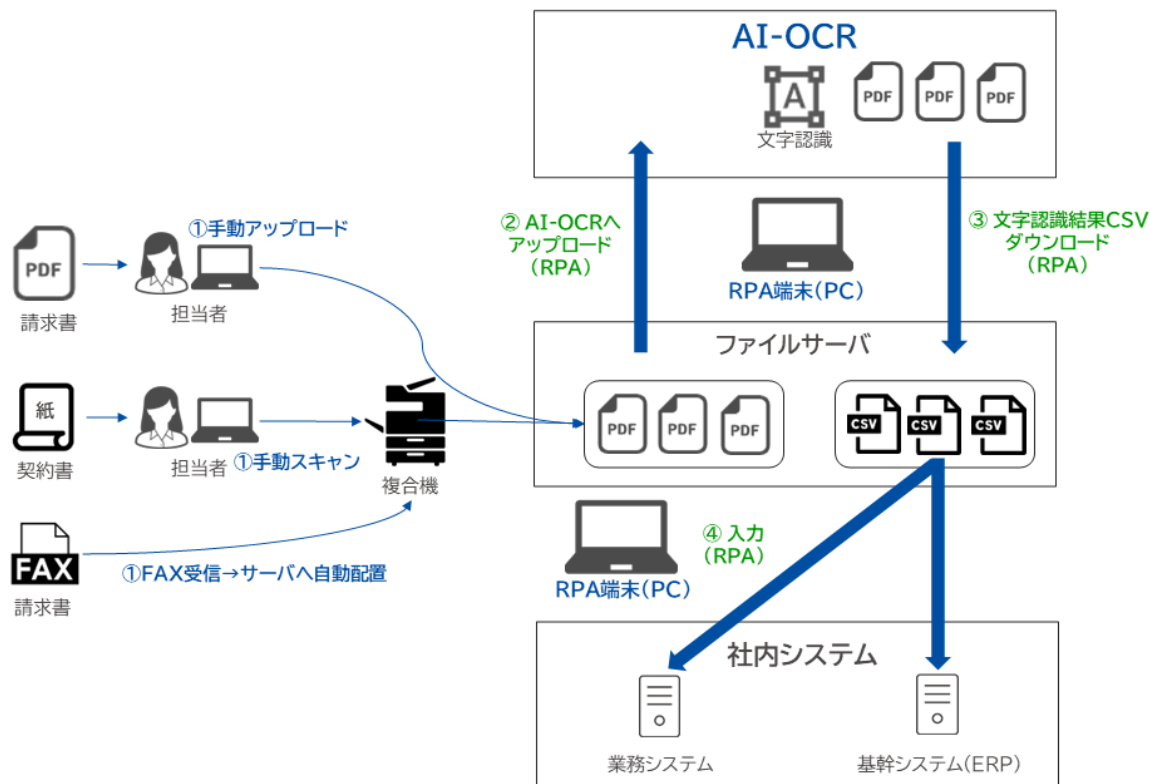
AI-OCR

A

文字認識

PDF PDF PDF

② AI-OCRへ
アップロード
（RPA）

RPA端末(PC)

③ 文字認識結果CSV
ダウンロード
（RPA）

PDF

請求書

①手動アップロード

担当者

紙

契約書

担当者

①手動スキャン

複合機

FAX

請求書

①FAX受信→サーバへ自動配置

ファイルサーバ

PDF PDF PDF

CSV CSV CSV

RPA端末(PC)

④ 入力
（RPA）

社内システム

業務システム

基幹システム(ERP)